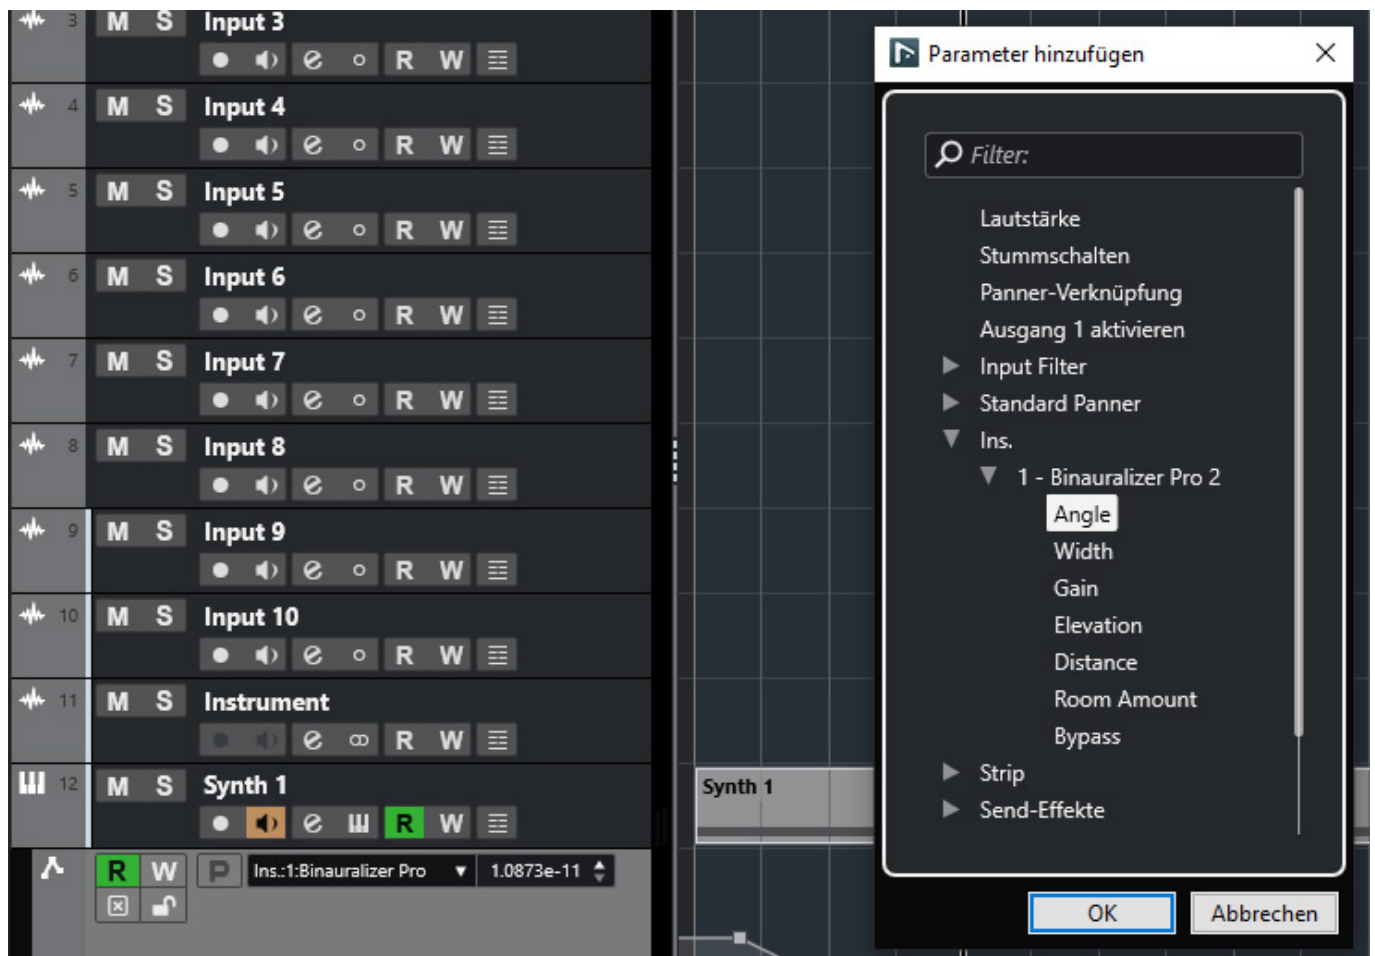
3 M S Input 3
R W

4 M S Input 4
R W

5 M S Input 5
R W

6 M S Input 6
R W

7 M S Input 7
R W

8 M S Input 8
R W

9 M S Input 9
R W

10 M S Input 10
R W

11 M S Instrument
R W

12 M S Synth 1
R W

R W P Ins.:1:Binauralizer Pro 1.0873e-11

Synth 1

Parameter hinzufügen

Filter:

Lautstärke
Stummschalten
Panner-Verknüpfung
Ausgang 1 aktivieren
Input Filter
Standard Panner
Ins.
1 - Binauralizer Pro 2
Angle
Width
Gain
Elevation
Distance
Room Amount
Bypass
Strip
Send-Effekte

OK Abbrechen